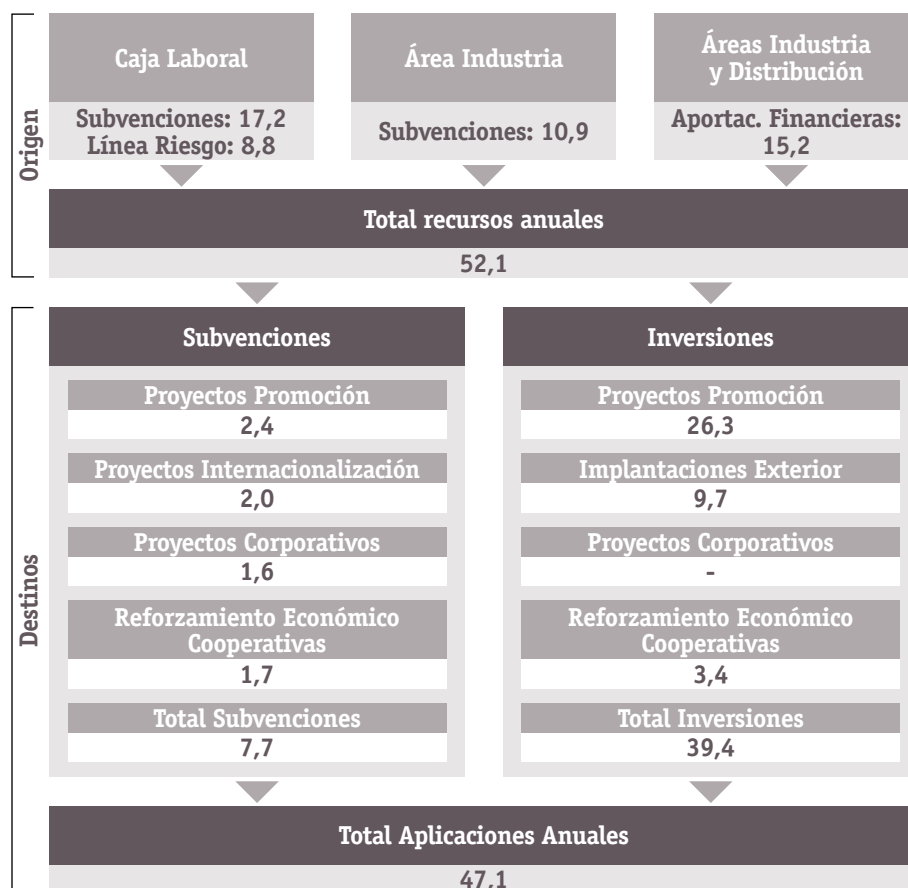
Origen

Caja Laboral
Subvenciones: 17,2
Línea Riesgo: 8,8

Área Industria
Subvenciones: 10,9

Áreas Industria y Distribución
Aportac. Financieras: 15,2

Total recursos anuales
52,1

Destinos

Subvenciones

Proyectos Promoción
2,4

Proyectos Internacionalización
2,0

Proyectos Corporativos
1,6

Reforzamiento Económico Cooperativas
1,7

Total Subvenciones
7,7

Inversiones

Proyectos Promoción
26,3

Implantaciones Exterior
9,7

Proyectos Corporativos
-

Reforzamiento Económico Cooperativas
3,4

Total Inversiones
39,4

Total Aplicaciones Anuales
47,1